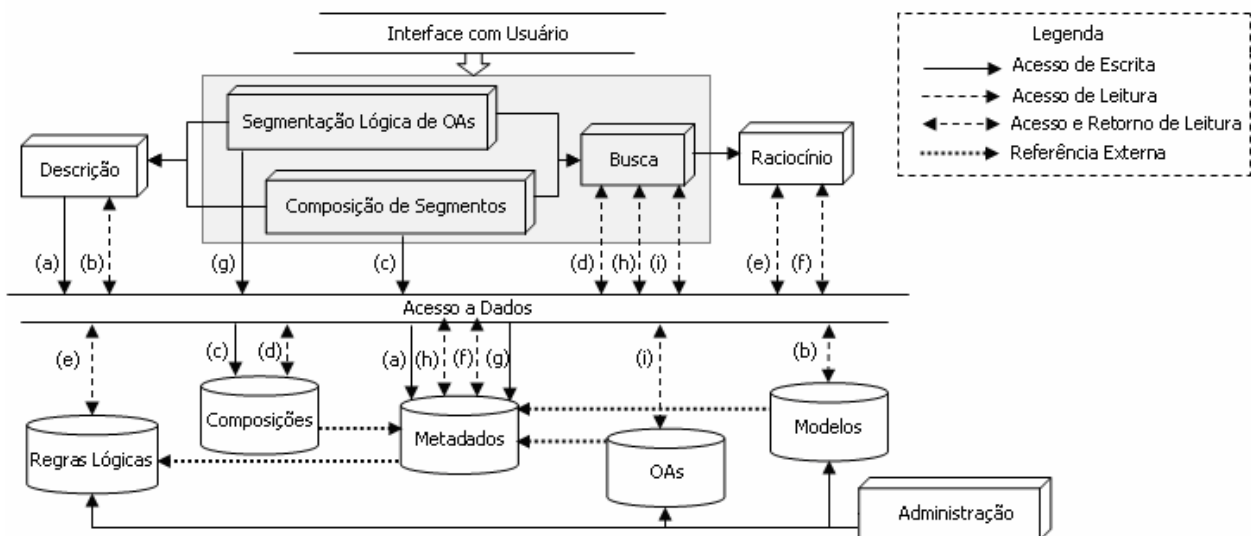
Interface com Usuário

Legenda
Acesso de Escrita
Acesso de Leitura
Acesso e Retorno de Leitura
Referência Externa

Segmentação Lógica de OAs
Descrição
Busca
Raciocínio
Composição de Segmentos

(a) (b) (g) (c) (d) (h) (i) (e) (f)

Acesso a Dados

(e) (c) (d) (a) (h) (f) (g) (i) (b)

Composições
Metadados
Modelos
Regras Lógicas
OAs
Administração